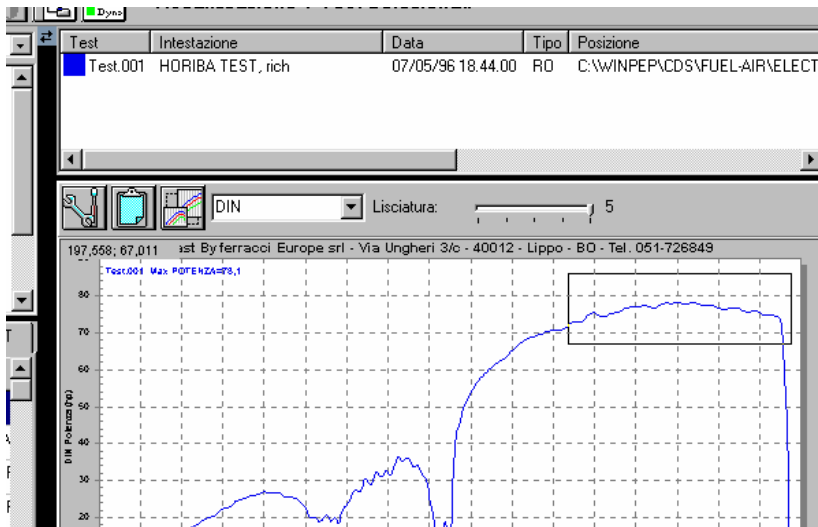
Dyno

| Test | Intestazione | Data | Tipo | Posizione |
|---|---|---|---|---|
| Test.001 | HORIBA TEST, rich | 07/05/96 18.44.00 | RO | C:\WINPEP\CDS\FUEL-AIR\ELECT |

DIN

Lisciatura: 5

197,558; 67,011 ast By ferracci Europe srl - Via Ungheri 3/c - 40012 - Lippo - BO - Tel. 051-726849

Test.001 Max POTENZA=78,1

DIN Potenza (hp)

80
70
60
50
40
30
20